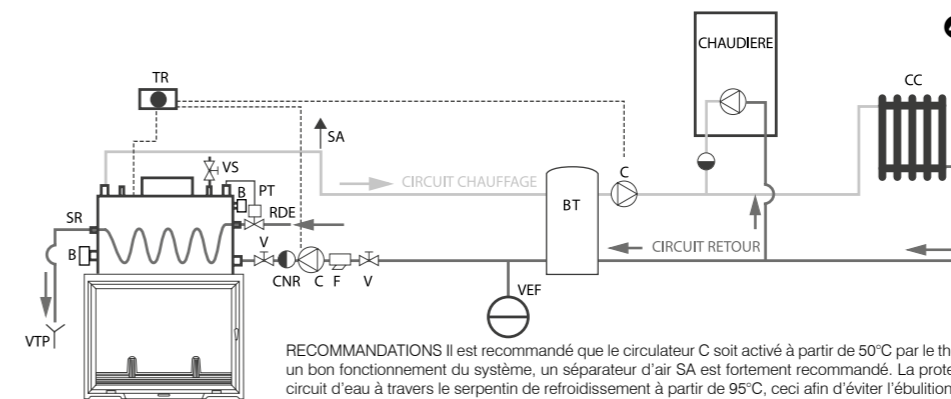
CHAUDIERE

CC

TR

SA

VS

B

PT

RDE

SR

B

V

CNR

C

F

V

CIRCUIT CHAUFFAGE

BT

C

CIRCUIT RETOUR

VEF

VTP

RECOMMANDATIONS Il est recommandé que le circulateur C soit activé à partir de 50°C par le th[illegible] un bon fonctionnement du système, un séparateur d'air SA est fortement recommandé. La prote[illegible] circuit d'eau à travers le serpentin de refroidissement à partir de 95°C, ceci afin d'éviter l'ébulition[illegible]